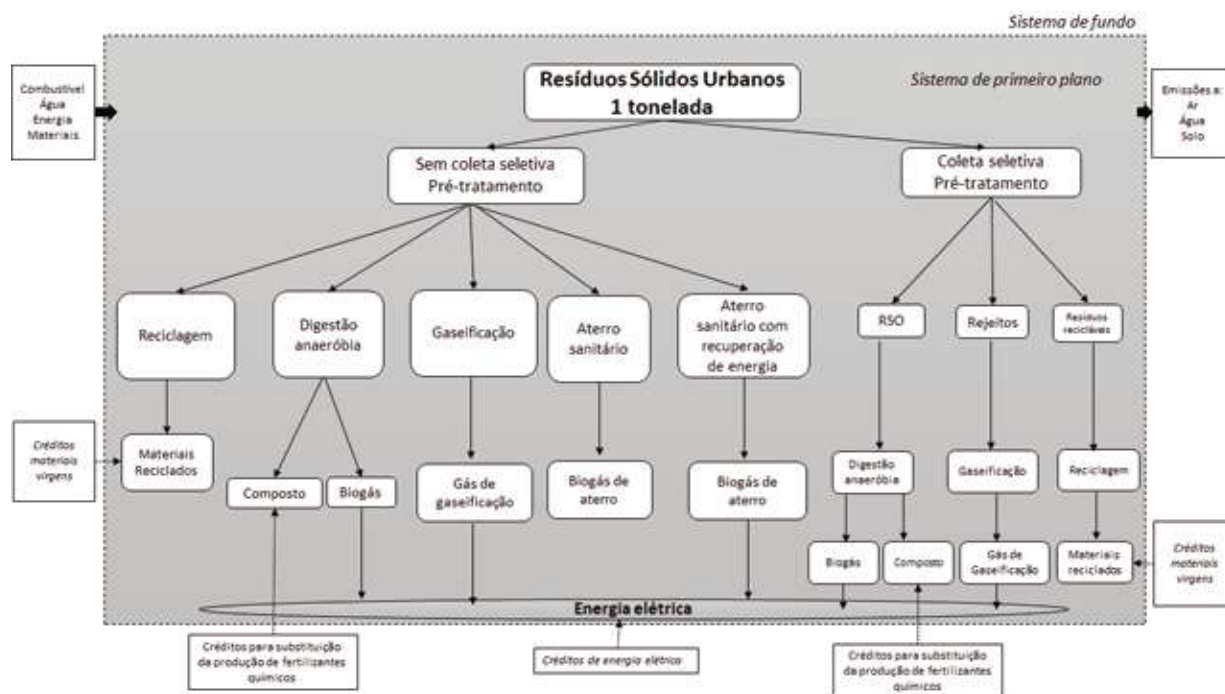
Sistema de fundo

Combustível
Água
Energia
Materiais

Resíduos Sólidos Urbanos
1 tonelada

Sistema de primeiro plano

Emissões a:
Ar
Água
Solo

Sem coleta seletiva
Pré-tratamento

Coleta seletiva
Pré-tratamento

Reciclagem

Digestão anaeróbia

Gaseificação

Aterro sanitário

Aterro sanitário com recuperação de energia

RSO

Rejeitos

Resíduos recicláveis

Créditos materiais virgens

Materiais Reciclados

Composto

Biogás

Gás de gaseificação

Biogás de aterro

Biogás de aterro

Digestão anaeróbia

Gaseificação

Reciclagem

Biogás

Composto

Gás de Gaseificação

Materiais reciclados

Créditos materiais virgens

Energia elétrica

Créditos para substituição da produção de fertilizantes químicos

Créditos de energia elétrica

Créditos para substituição da produção de fertilizantes químicos